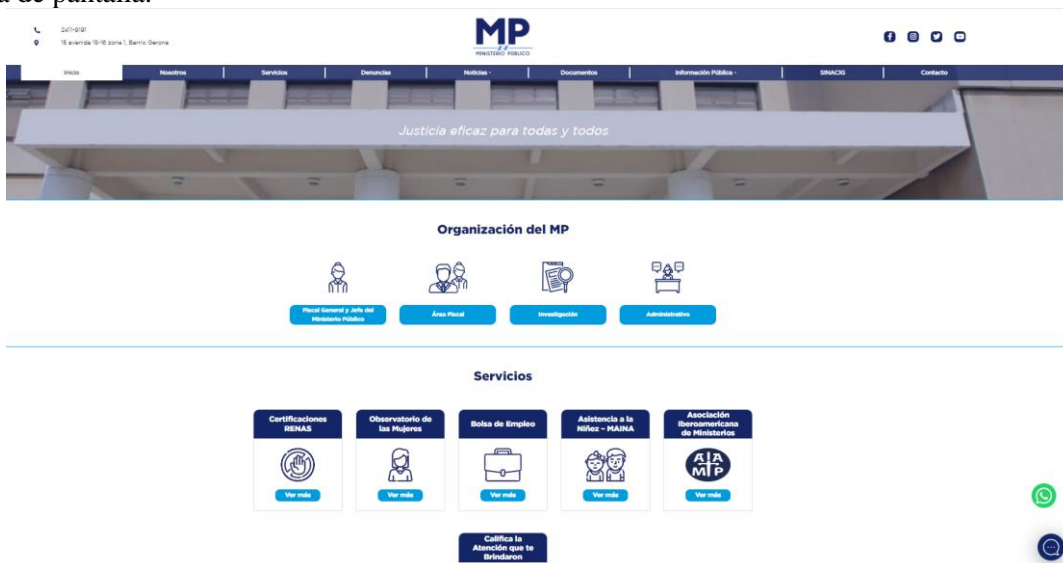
a de pantalla.

2411-9191
15 avenida 15-16 zona 1, Barrio Gerona

MP
MINISTERIO PÚBLICO

Inicio | Nosotros | Servicios | Denuncias | Noticias | Documentos | Información Pública | SINACIG | Contacto

Justicia eficaz para todas y todos

Organización del MP

Fiscal General y Jefe del Ministerio Público
Área Fiscal
Investigación
Administrativo

Servicios

Certificaciones RENAS
Ver más

Observatorio de las Mujeres
Ver más

Bolsa de Empleo
Ver más

Asistencia a la Niñez - MAINA
Ver más

Asociación Iberoamericana de Ministerios
AIAMP
Ver más

Califica la Atención que te Brindaron